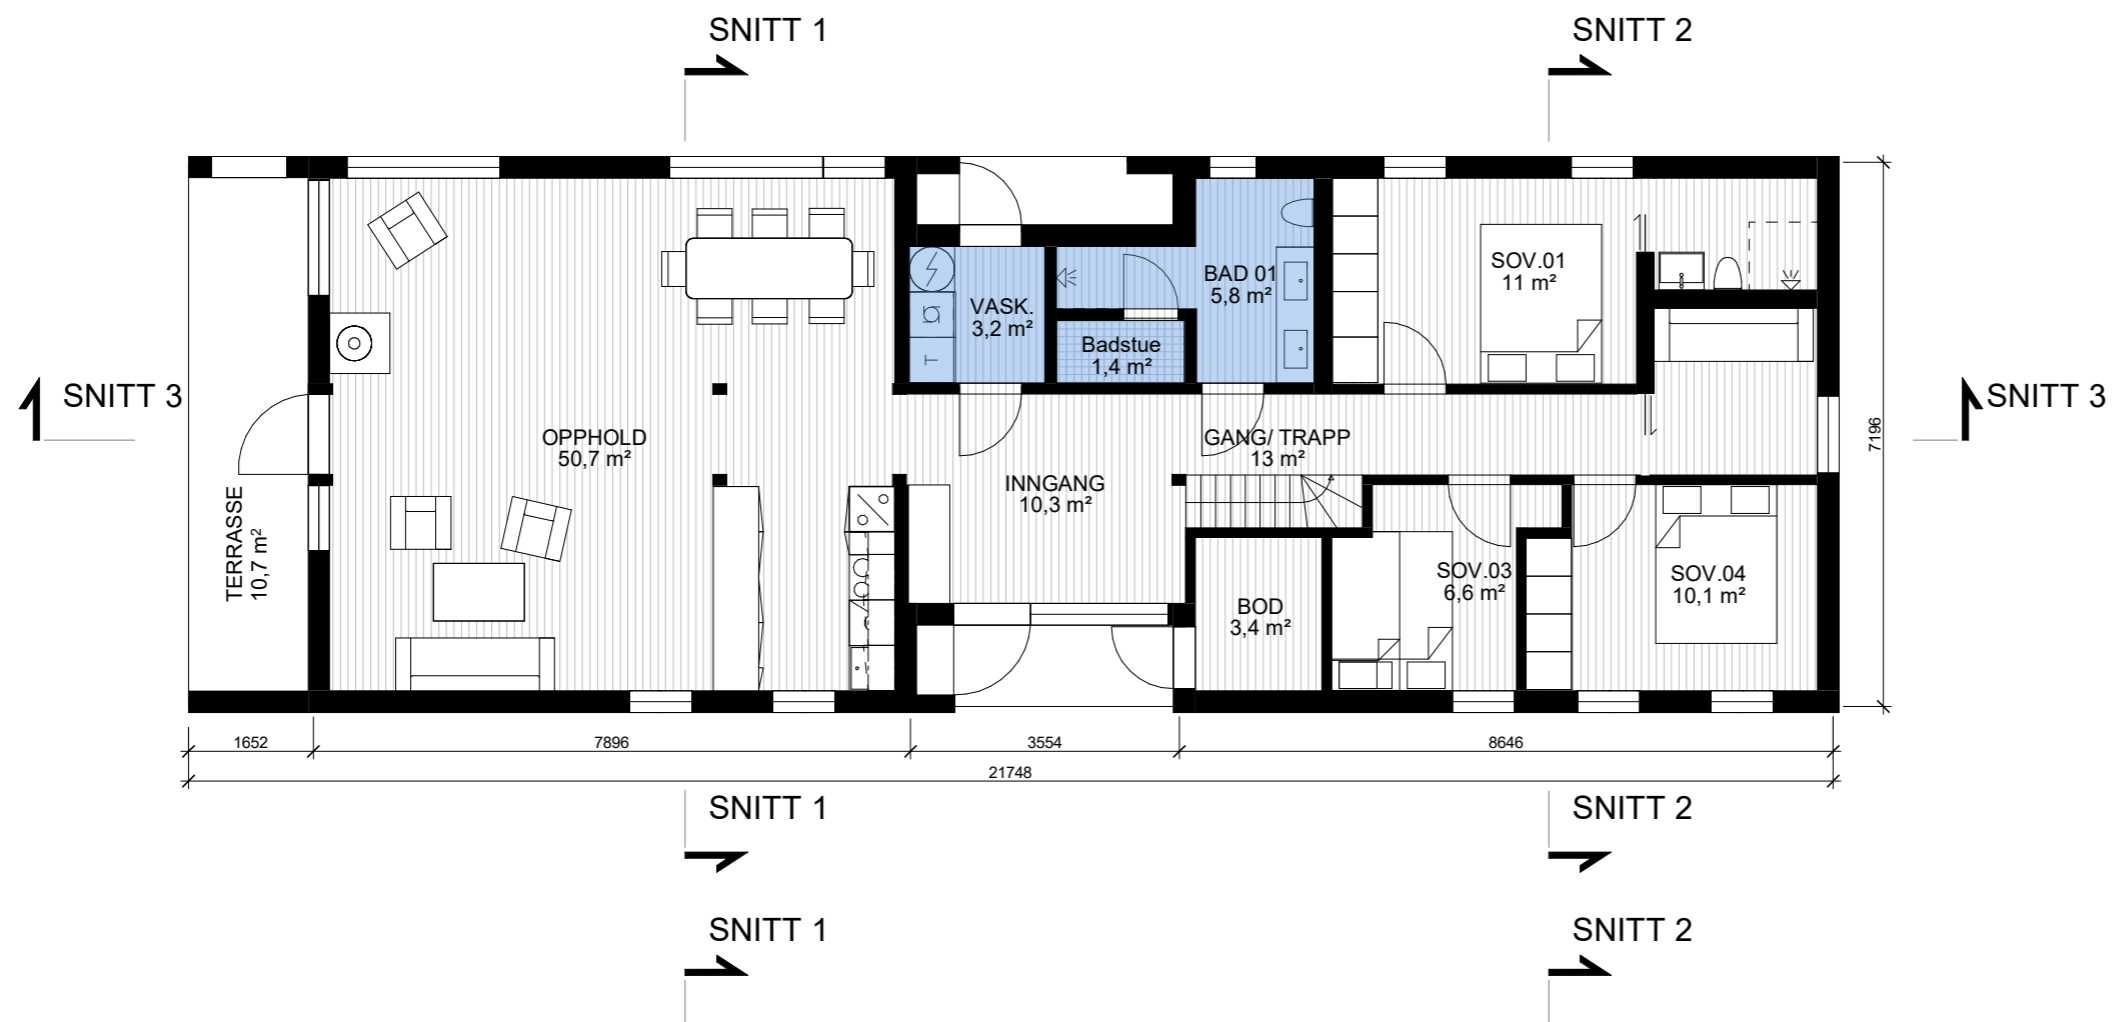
SNITT 1

SNITT 2

SNITT 3

SNITT 3

TERRASSE
10,7 m²

OPPHOLD
50,7 m²

VASK.
3,2 m²

Badstue
1,4 m²

BAD 01
5,8 m²

SOV.01
11 m²

INNGANG
10,3 m²

GANG/ TRAPP
13 m²

BOD
3,4 m²

SOV.03
6,6 m²

SOV.04
10,1 m²

7196

1652

7896

3554

8646

21748

SNITT 1

SNITT 2

SNITT 1

SNITT 2